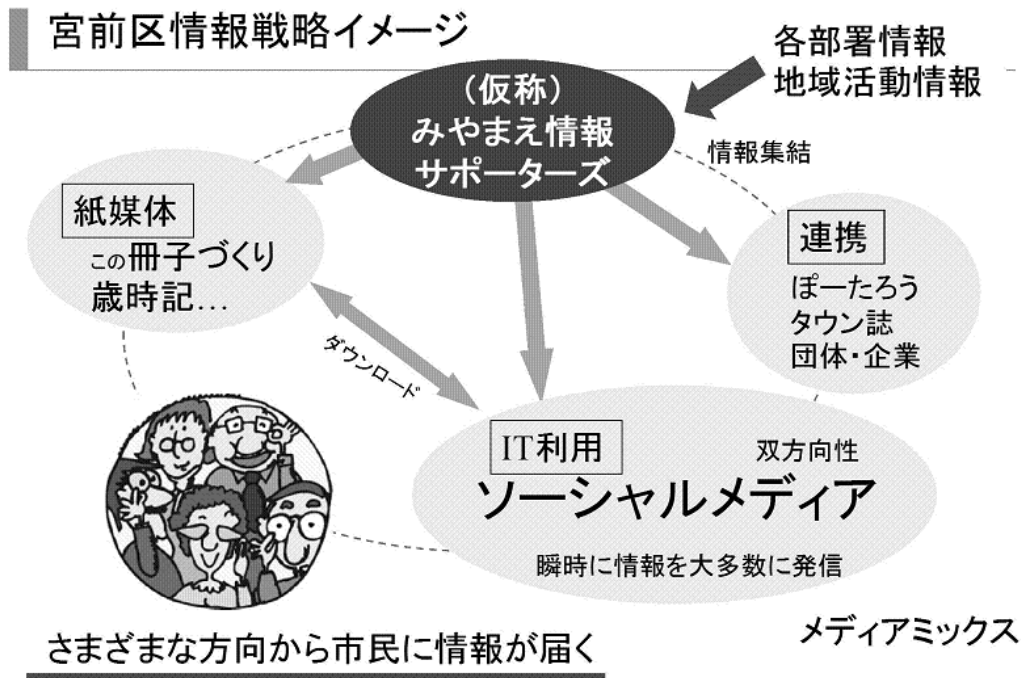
宮前区情報戦略イメージ

各部署情報
地域活動情報

(仮称)
みやまえ情報
サポーターズ

情報集結

紙媒体
この冊子づくり
歳時記…

連携
ぽーたろう
タウン誌
団体・企業

ダウンロード

IT利用
双方向性
ソーシャルメディア
瞬時に情報を大多数に発信

メディアミックス

さまざまな方向から市民に情報が届く